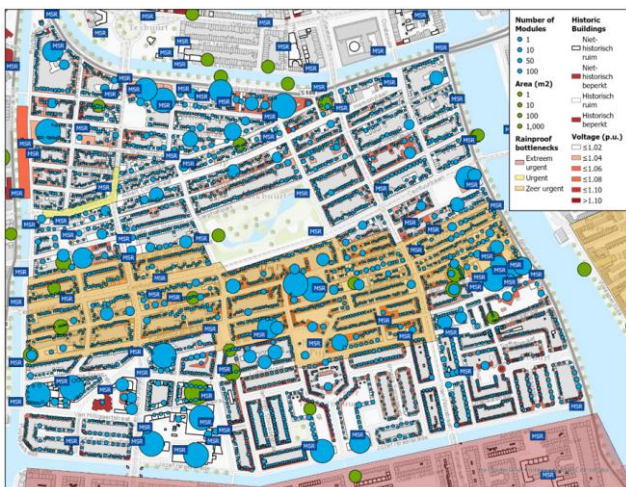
Number of Modules
1
10
50
100

Area (m2)
1
10
100
1,000

Rainproof bottlenecks
Extreem urgent
Urgent
Zeer urgent

Historic Buildings
Niet-historisch ruim
Niet-historisch beperkt
Historisch ruim
Historisch beperkt

Voltage (p.u.)
≤1.02
≤1.04
≤1.06
≤1.08
≤1.10
>1.10

MSR
MSR
MSR
MSR
MSR
MSR
MSR
MSR
MSR
MSR
MSR
MSR
MSR
MSR
MSR
MSR
MSR
MSR
MSR
MSR
MSR
MSR
MSR
MSR
MSR
MSR
MSR
MSR
MSR
MSR
MSR
MSR
MSR
MSR
MSR
MSR
MSR
MSR
MSR
MSR
MSR
MSR
MSR
MSR
MSR
MSR
MSR
MSR
MSR
MSR